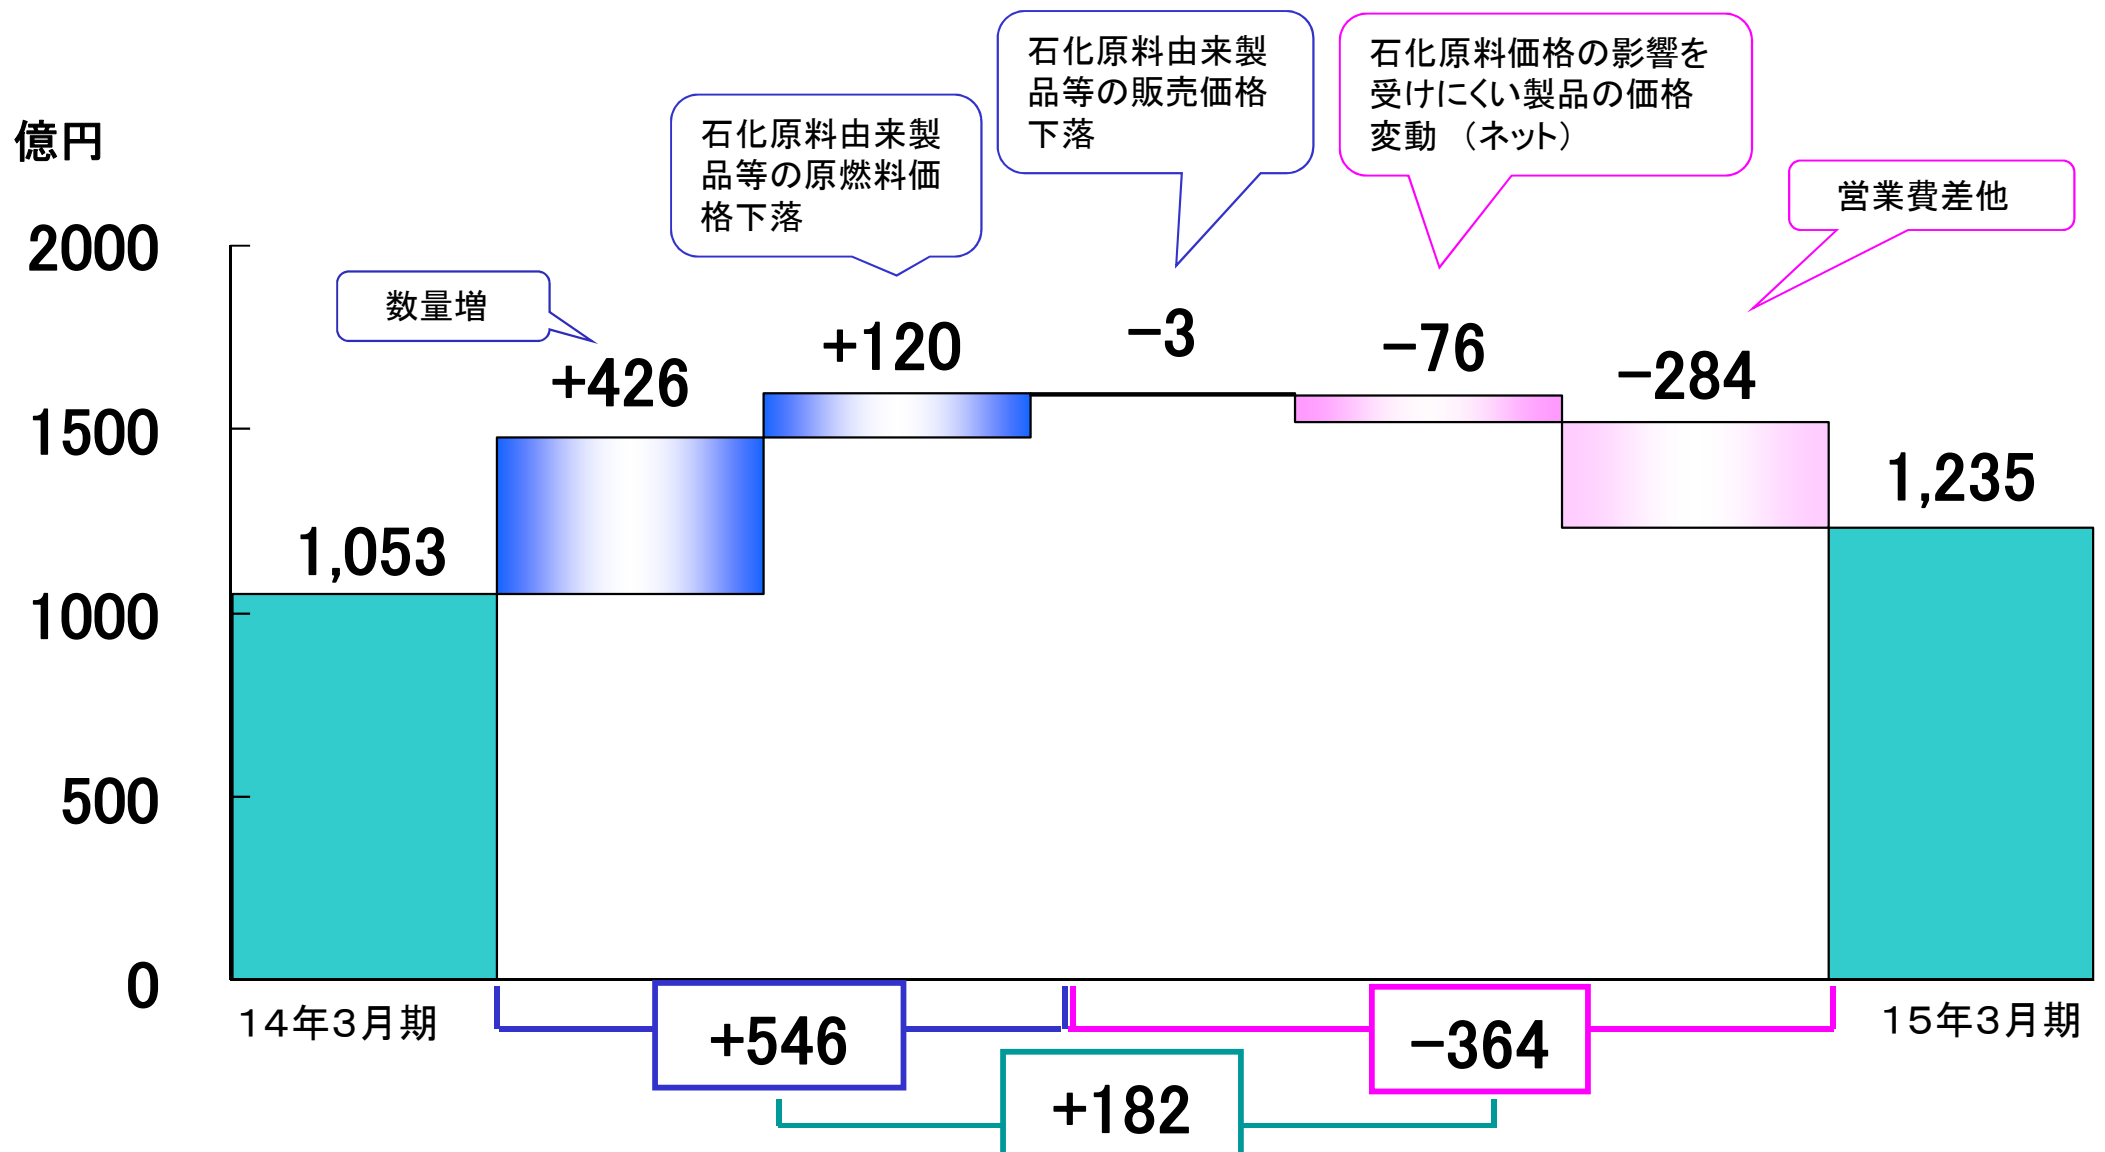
億円

2000
1500
1000
500
0

石化原料由来製品等の販売価格下落

石化原料価格の影響を受けにくい製品の価格変動（ネット）

石化原料由来製品等の原燃料価格下落

営業費差他

数量増

+426

+120

−3

−76

−284

1,053

1,235

14年3月期

15年3月期

+546

−364

+182